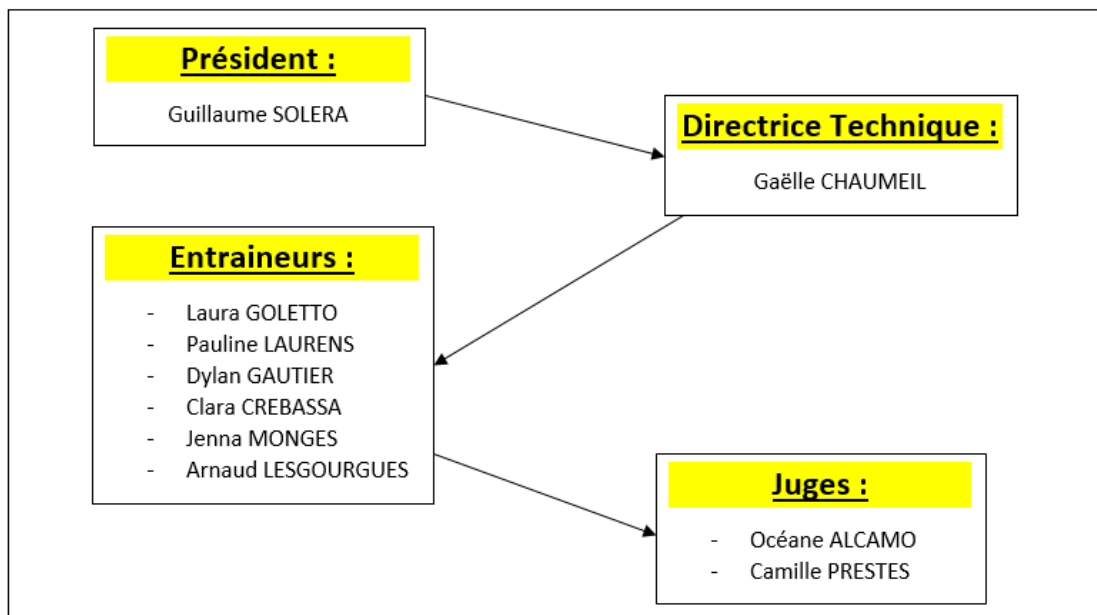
Président :

Guillaume SOLERA

Directrice Technique :

Gaëlle CHAUMEIL

Entraineurs :

- Laura GOLETTO
- Pauline LAURENS
- Dylan GAUTIER
- Clara CREBASSA
- Jenna MONGES
- Arnaud LESGOURGUES

Juges :

- Océane ALCAMO
- Camille PRESTES